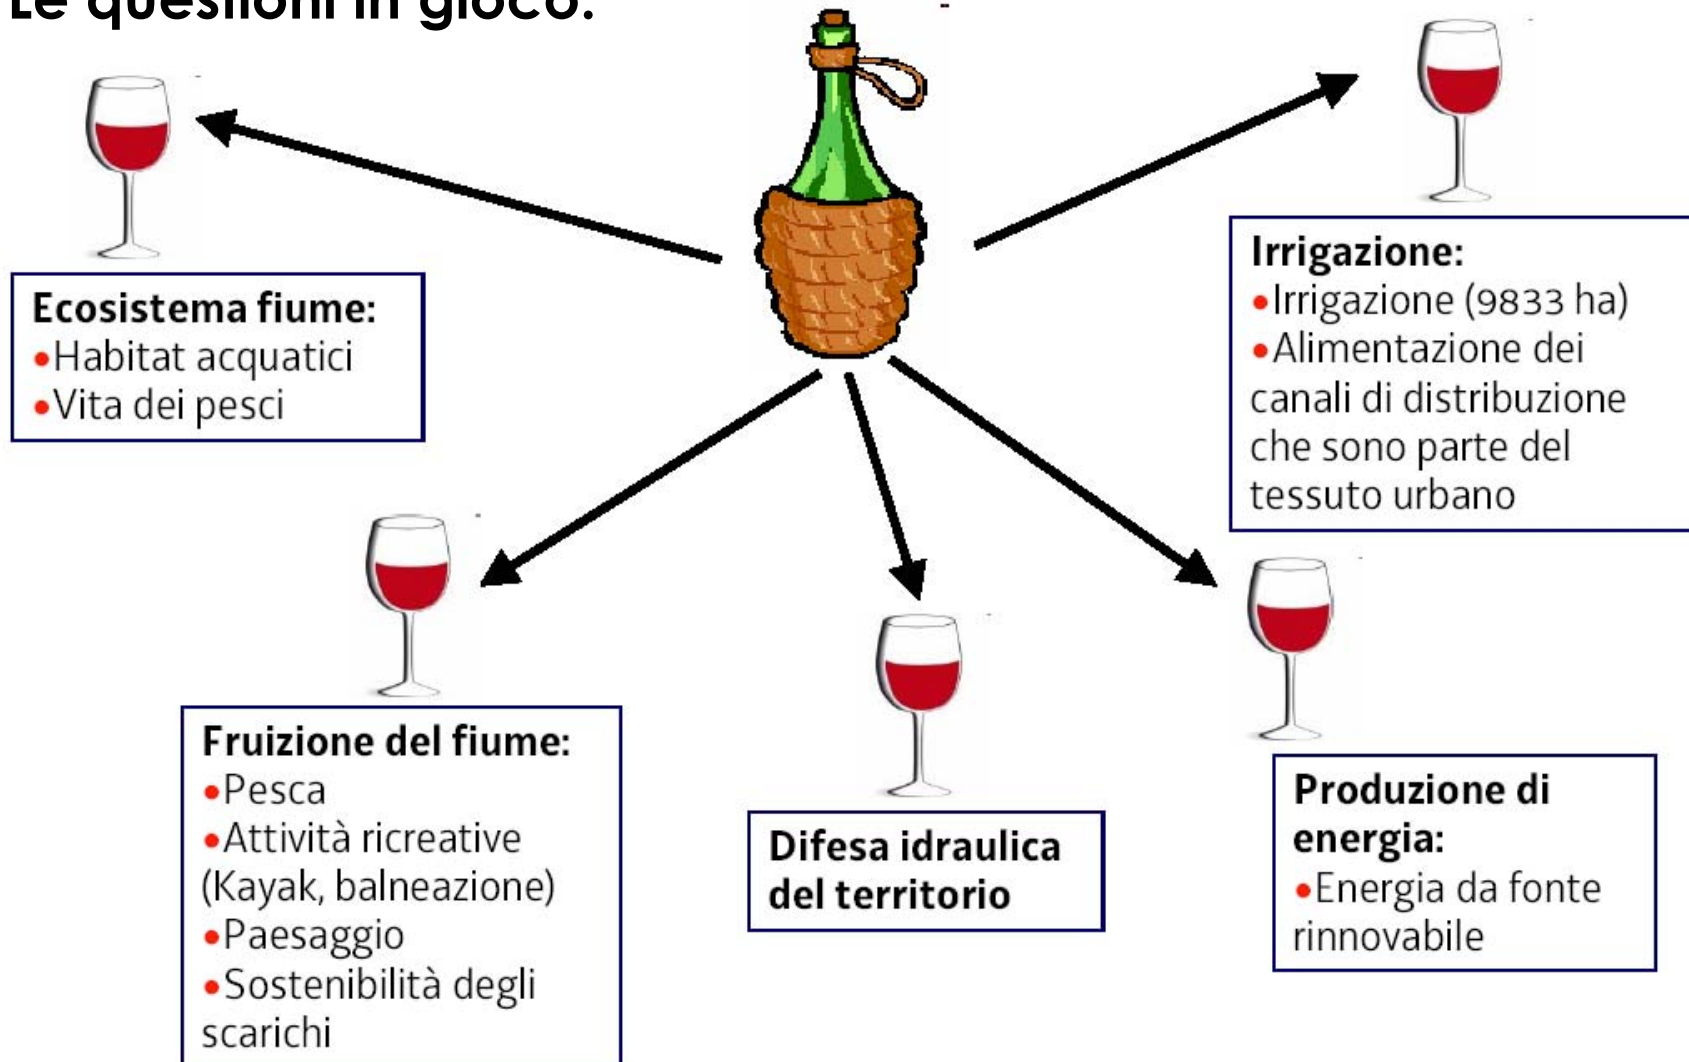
Le questioni in gioco:

Ecosistema fiume:
•Habitat acquatici
•Vita dei pesci

Irrigazione:
•Irrigazione (9833 ha)
•Alimentazione dei canali di distribuzione che sono parte del tessuto urbano

Fruizione del fiume:
•Pesca
•Attività ricreative (Kayak, balneazione)
•Paesaggio
•Sostenibilità degli scarichi

Difesa idraulica del territorio

Produzione di energia:
•Energia da fonte rinnovabile